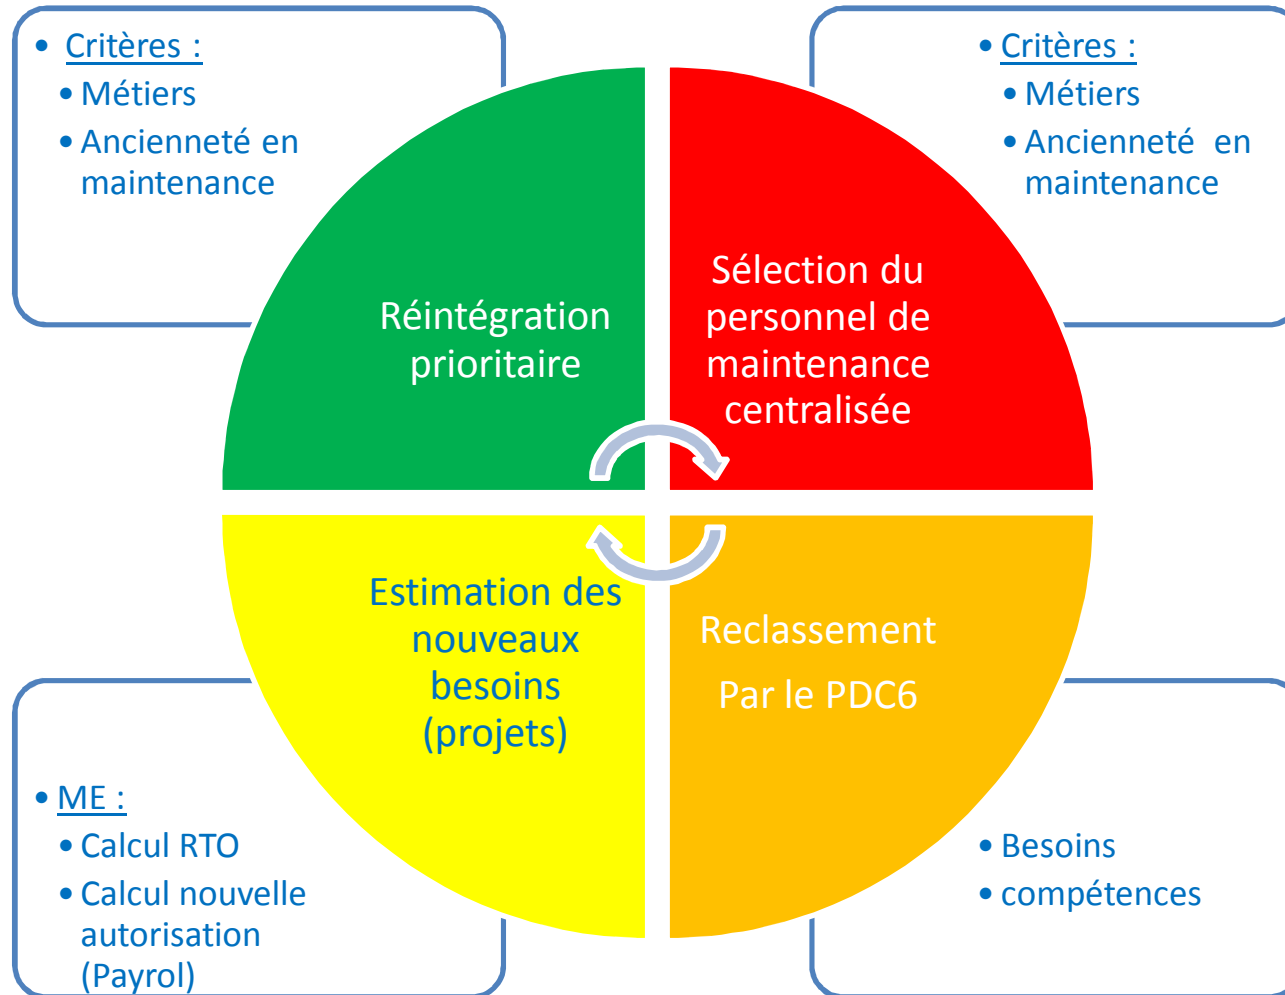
• Critères :
• Métiers
• Ancienneté en maintenance

• Critères :
• Métiers
• Ancienneté en maintenance

Réintégration prioritaire

Sélection du personnel de maintenance centralisée

Estimation des nouveaux besoins (projets)

Reclassement

Par le PDC6

• ME :
• Calcul RTO
• Calcul nouvelle autorisation (Payrol)

• Besoins
• compétences